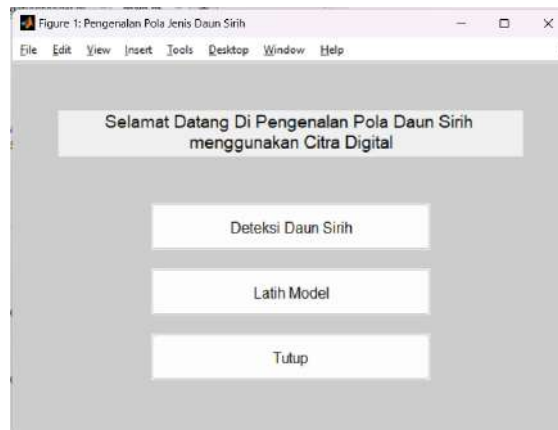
Figure 1: Pengenalan Pola Jenis Daun Sirih

File Edit View Insert Tools Desktop Window Help

Selamat Datang Di Pengenalan Pola Daun Sirih menggunakan Citra Digital

Deteksi Daun Sirih

Latih Model

Tutup